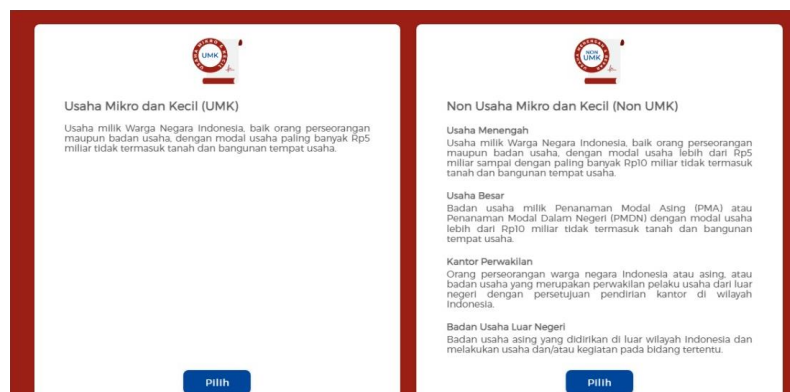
UMK

Usaha Mikro dan Kecil (UMK)

Usaha milik Warga Negara Indonesia, baik orang perseorangan maupun badan usaha, dengan modal usaha paling banyak Rp5 miliar tidak termasuk tanah dan bangunan tempat usaha.

Pilih

NON UMK

Non Usaha Mikro dan Kecil (Non UMK)

Usaha Menengah
Usaha milik Warga Negara Indonesia, baik orang perseorangan maupun badan usaha, dengan modal usaha lebih dari Rp5 miliar sampai dengan paling banyak Rp10 miliar tidak termasuk tanah dan bangunan tempat usaha.

Usaha Besar
Badan usaha milik Penanaman Modal Asing (PMA) atau Penanaman Modal Dalam Negeri (PMDN) dengan modal usaha lebih dari Rp10 miliar tidak termasuk tanah dan bangunan tempat usaha.

Kantor Perwakilan
Orang perseorangan warga negara Indonesia atau asing, atau badan usaha yang merupakan perwakilan pelaku usaha dari luar negeri dengan persetujuan pendirian kantor di wilayah Indonesia.

Badan Usaha Luar Negeri
Badan usaha asing yang didirikan di luar wilayah Indonesia dan melakukan usaha dan/atau kegiatan pada bidang tertentu.

Pilih